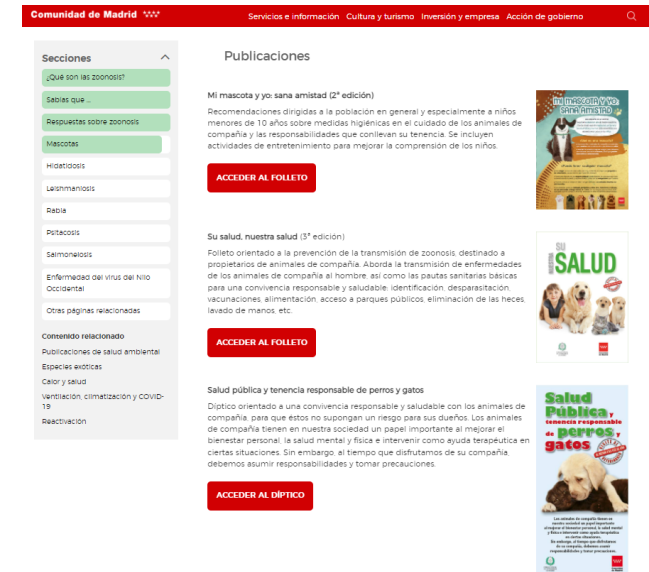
Comunidad de Madrid

Servicios e información Cultura y turismo Inversión y empresa Acción de gobierno

Secciones

¿Qué son las zoonosis?

Sabías que ...

Respuestas sobre zoonosis

Mascotas

Hidatidosis

Leishmaniosis

Rabia

Psitacosis

Salmonelosis

Enfermedad del virus del Nilo Occidental

Otras páginas relacionadas

Contenido relacionado

Publicaciones de salud ambiental

Especies exóticas

Calor y salud

Ventilación, climatización y COVID-19

Reactivación

Publicaciones

Mi mascota y yo: sana amistad (2ª edición)

Recomendaciones dirigidas a la población en general y especialmente a niños menores de 10 años sobre medidas higiénicas en el cuidado de los animales de compañía y las responsabilidades que conllevan su tenencia. Se incluyen actividades de entretenimiento para mejorar la comprensión de los niños.

ACCEDER AL FOLLETO

Mi mascota y yo: sana amistad

Su salud, nuestra salud (3ª edición)

Folleto orientado a la prevención de la transmisión de zoonosis, destinado a propietarios de animales de compañía. Aborda la transmisión de enfermedades de los animales de compañía al hombre, así como las pautas sanitarias básicas para una convivencia responsable y saludable: identificación, desparasitación, vacunaciones, alimentación, acceso a parques públicos, eliminación de las heces, lavado de manos, etc.

ACCEDER AL FOLLETO

SU SALUD

Salud pública y tenencia responsable de perros y gatos

Díptico orientado a una convivencia responsable y saludable con los animales de compañía, para que estos no supongan un riesgo para sus dueños. Los animales de compañía tienen en nuestra sociedad un papel importante al mejorar el bienestar personal, la salud mental y física e intervenir como ayuda terapéutica en ciertas situaciones. Sin embargo, al tiempo que disfrutamos de su compañía, debemos asumir responsabilidades y tomar precauciones.

ACCEDER AL DÍPTICO

Salud Pública y tenencia responsable de perros y gatos